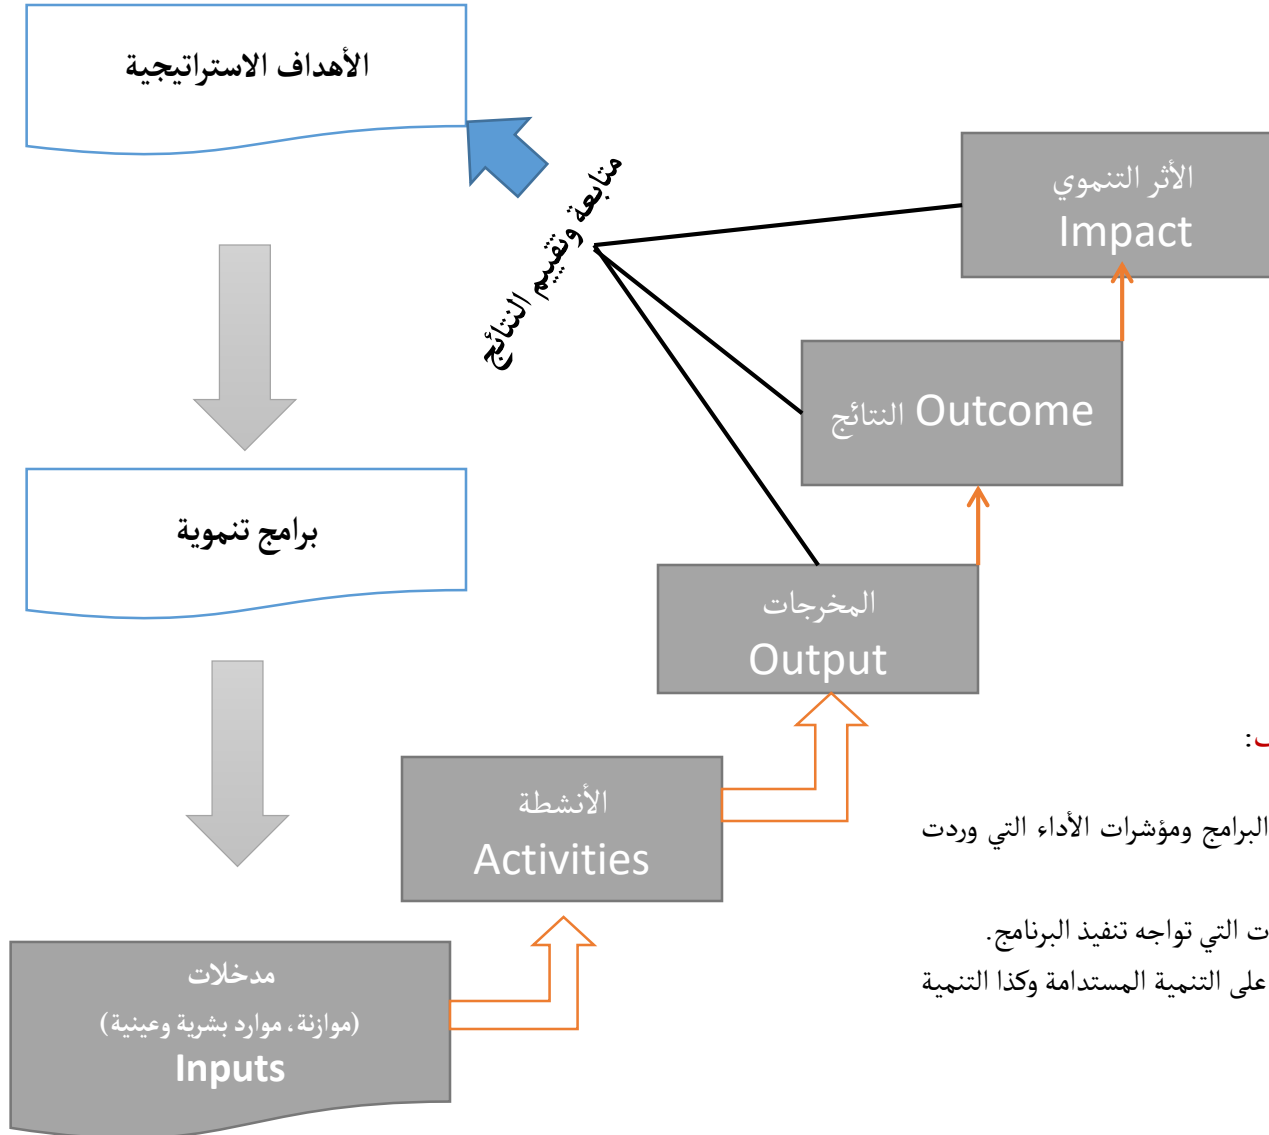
الأهداف الاستراتيجية

متابعة وتقييم النتائج

الأثر التنموي
Impact

النتائج Outcome

برامج تنموية

المخرجات
Output

ت:

البرامج ومؤشرات الأداء التي وردت

الأنشطة
Activities

ت التي تواجه تنفيذ البرنامج.
على التنمية المستدامة وكذا التنمية

مدخلات
(موازنة، موارد بشرية وعينية)
Inputs